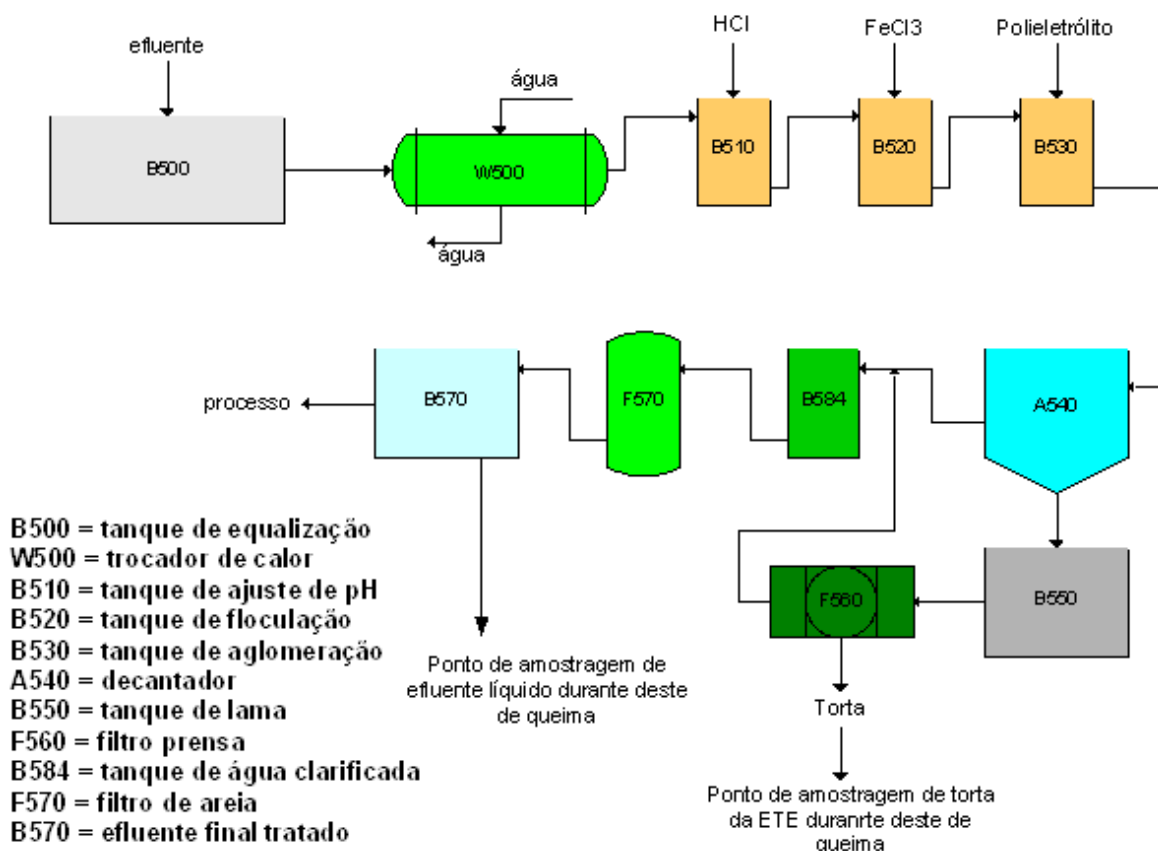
efluente

B500

água

W500

água

HCl

B510

FeCl3

B520

Polieletrólito

B530

processo

B570

F570

B584

A540

B500 = tanque de equalização
W500 = trocador de calor
B510 = tanque de ajuste de pH
B520 = tanque de floculação
B530 = tanque de aglomeração
A540 = decantador
B550 = tanque de lama
F560 = filtro prensa
B584 = tanque de água clarificada
F570 = filtro de areia
B570 = efluente final tratado

Ponto de amostragem de efluente líquido durante deste de queima

F560

B550

Torta

Ponto de amostragem de torta da ETE duranrte deste de queima